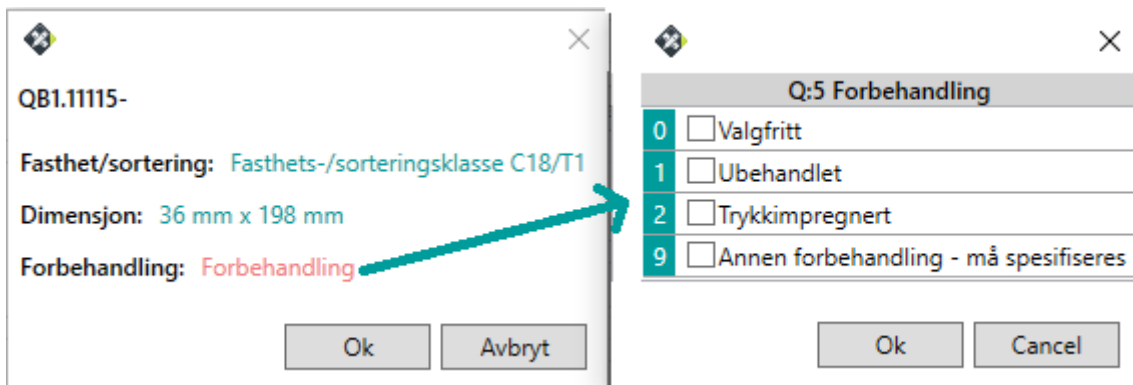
QB1.11115-

Fasthet/sortering: Fasthets-/sorteringsklasse C18/T1

Dimensjon: 36 mm x 198 mm

Forbehandling: Forbehandling

Ok Avbryt

Q:5 Forbehandling

| | |
|---|---|
| 0 | Valgfritt |
| 1 | Ubehandlet |
| 2 | Trykkimpregnert |
| 9 | Annen forbehandling - må spesifiseres |

Ok Cancel